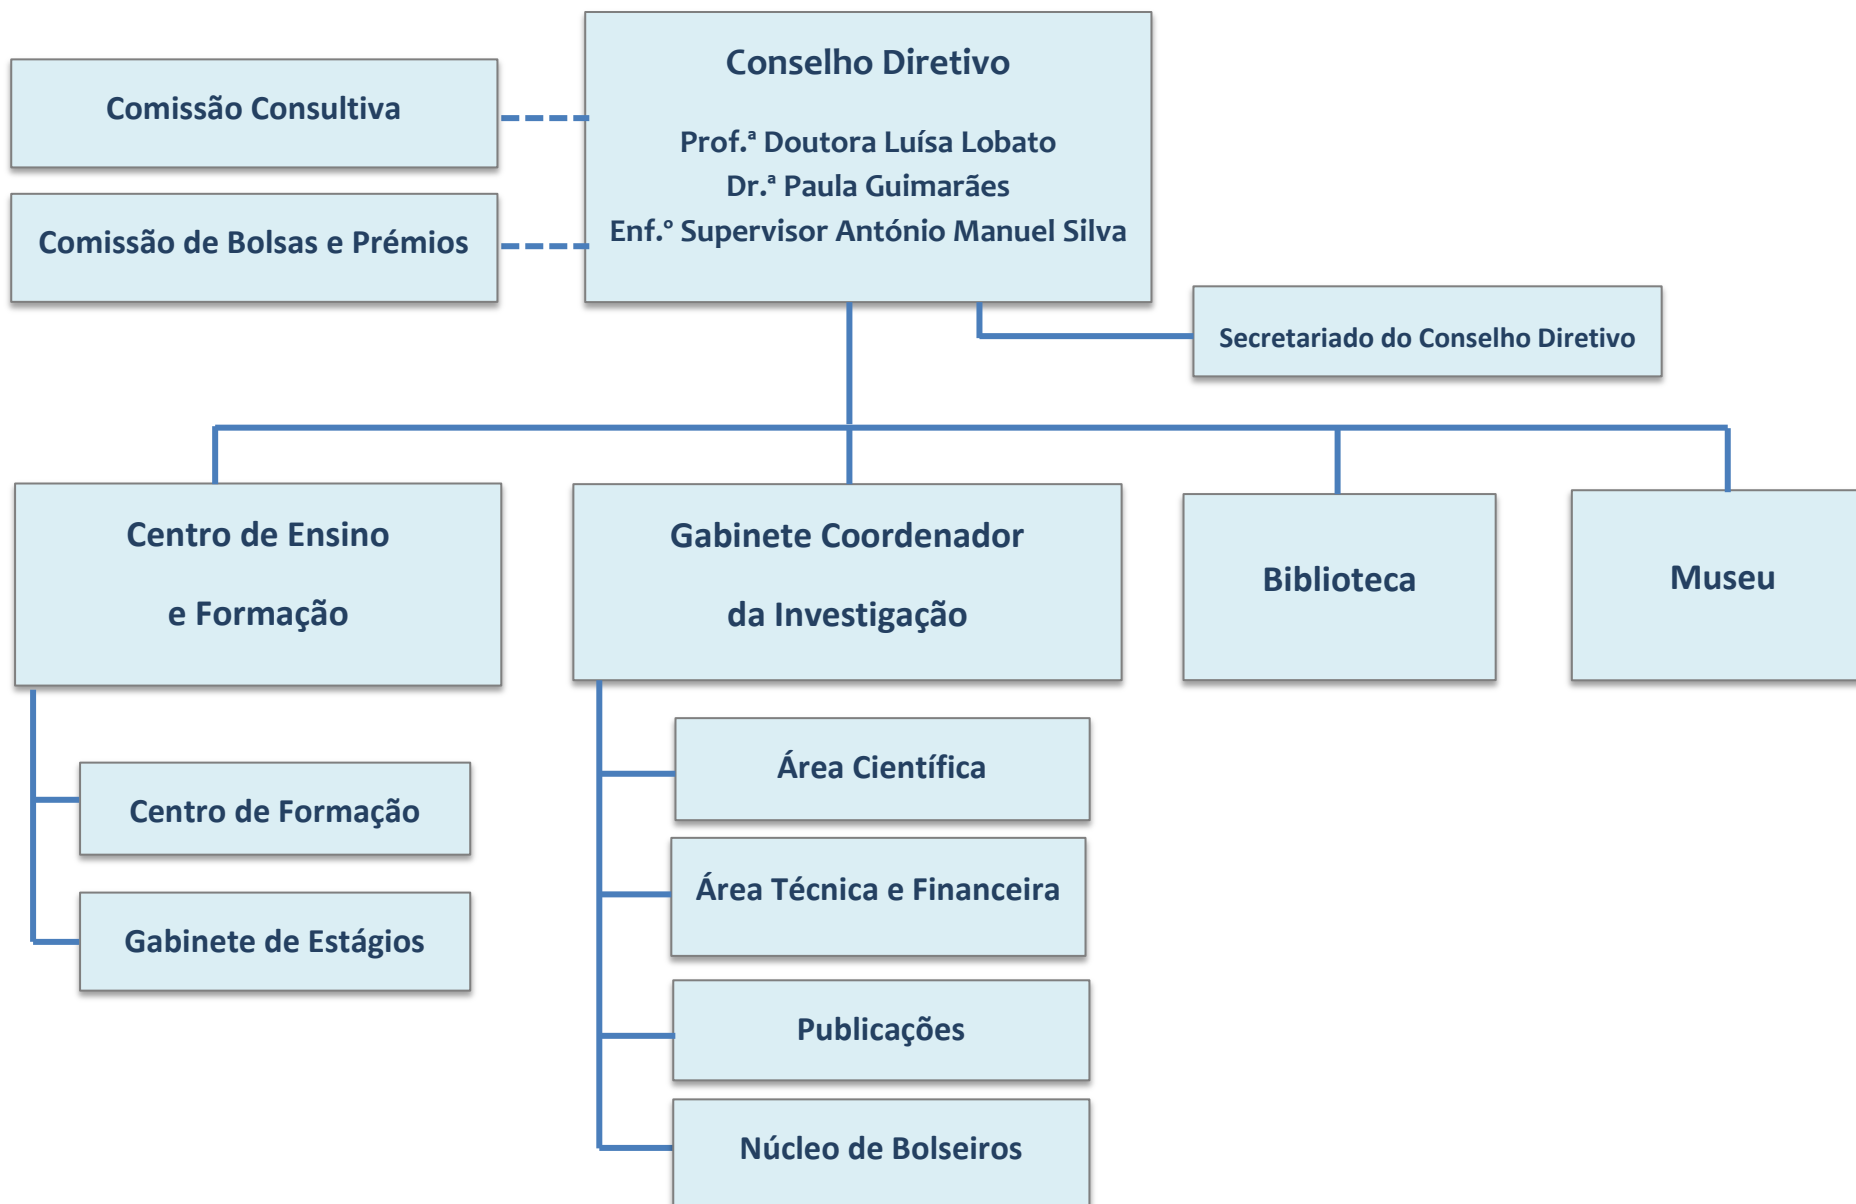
Conselho Diretivo

Prof.ª Doutora Luísa Lobato
Dr.ª Paula Guimarães
Enf.º Supervisor António Manuel Silva

Comissão Consultiva

Comissão de Bolsas e Prémios

Secretariado do Conselho Diretivo

Centro de Ensino e Formação

Centro de Formação

Gabinete de Estágios

Gabinete Coordenador da Investigação

Área Científica

Área Técnica e Financeira

Publicações

Núcleo de Bolseiros

Biblioteca

Museu